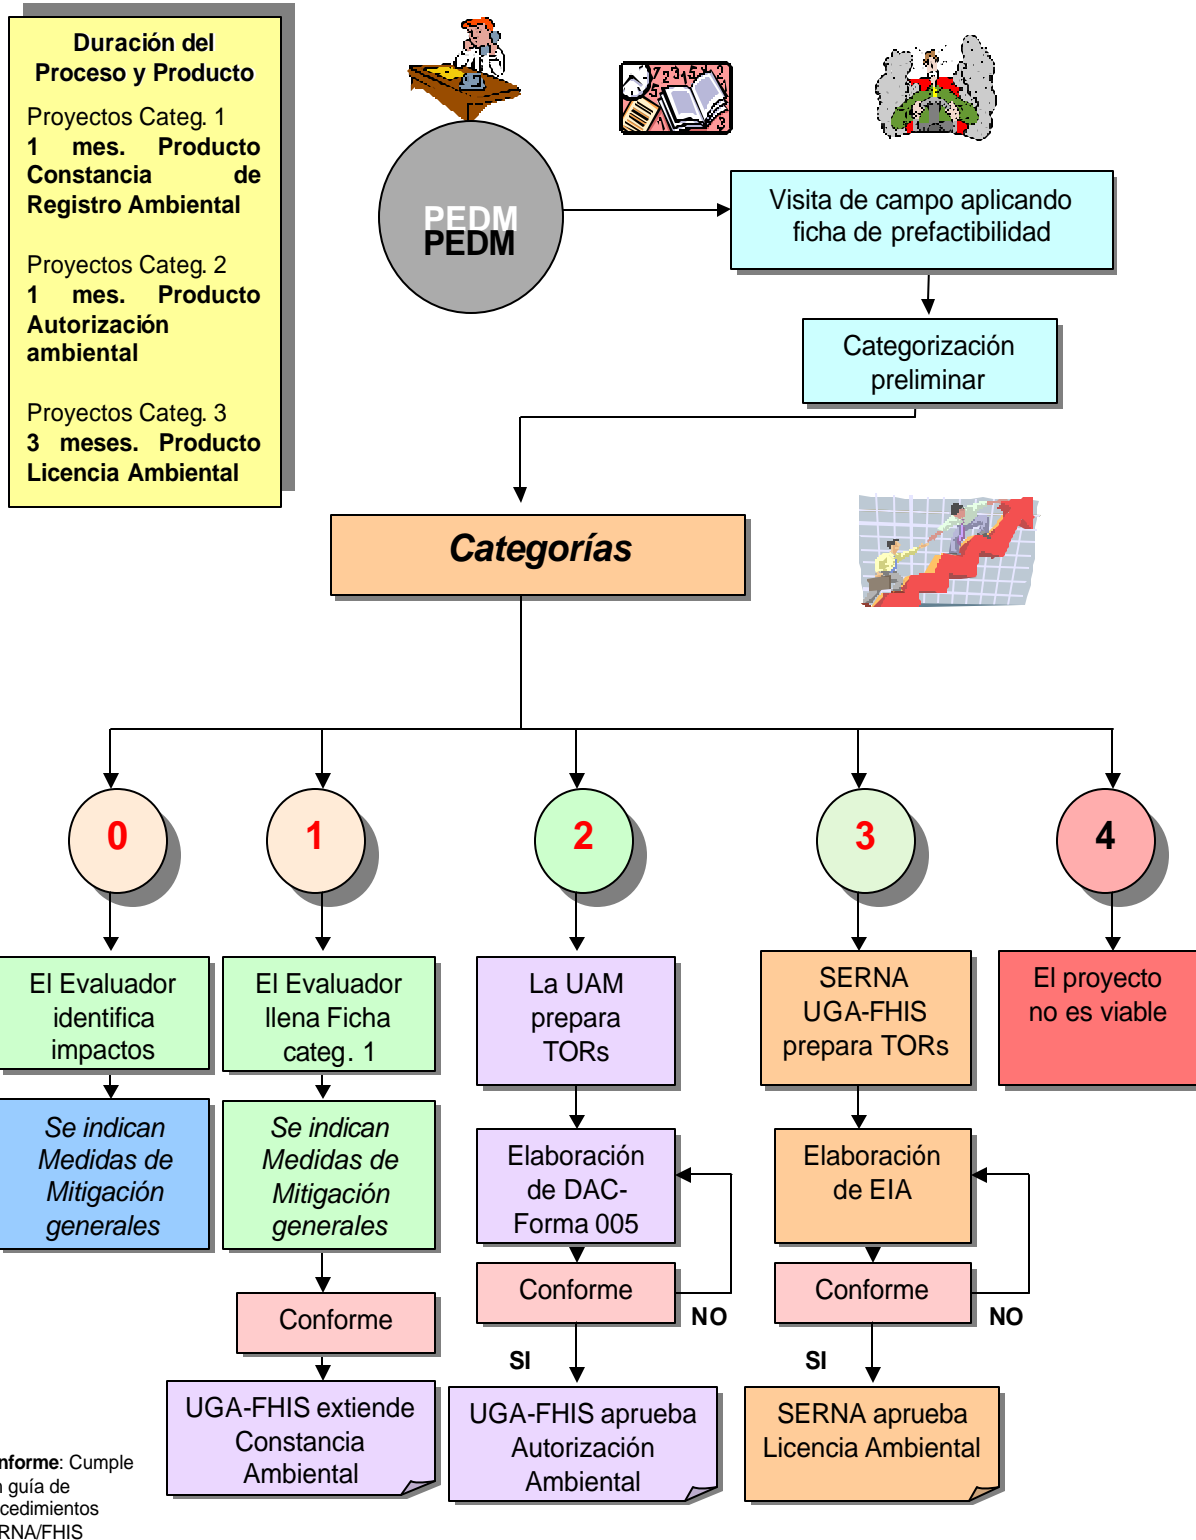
Duración del Proceso y Producto

Proyectos Categ. 1
1 mes. Producto Constancia de Registro Ambiental

Proyectos Categ. 2
1 mes. Producto Autorización ambiental

Proyectos Categ. 3
3 meses. Producto Licencia Ambiental

PEDM

Visita de campo aplicando ficha de prefactibilidad

Categorización preliminar

Categorías

0

1

2

3

4

El Evaluador identifica impactos

El Evaluador llena Ficha categ. 1

La UAM prepara TORs

SERNA UGA-FHIS prepara TORs

El proyecto no es viable

Se indican Medidas de Mitigación generales

Se indican Medidas de Mitigación generales

Elaboración de DAC-Forma 005

Elaboración de EIA

Conforme

Conforme

NO

Conforme

NO

SI

SI

UGA-FHIS extiende Constancia Ambiental

UGA-FHIS aprueba Autorización Ambiental

SERNA aprueba Licencia Ambiental

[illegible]nforme: Cumple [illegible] guía de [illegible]cedimientos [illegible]RNA/FHIS